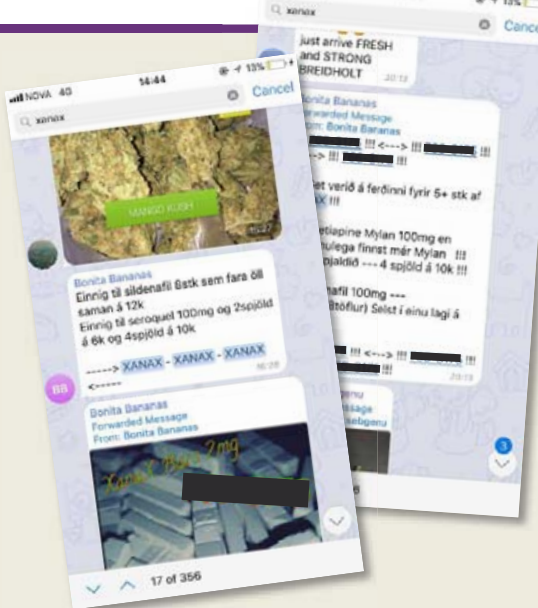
NOVA 4G 14:44 13%

xanax Cancel

MANGO KUSH

Bonita Bananas
Einnig til sildenafil 8stk sem fara öll saman á 12k
Einnig til seroquel 100mg og 2spjöld á 6k og 4spjöld á 10k

-----> XANAX - XANAX - XANAX <-----

BB

Bonita Bananas
Forwarded Message
From: Bonita Bananas

Xanax Bars 2mg

17 of 356

xanax Cancel

just arrive FRESH and STRONG BREIDHOLT

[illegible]onita Bananas
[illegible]orwarded Message
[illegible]om: Bonita Bananas

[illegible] !!! <---> !!! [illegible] !!!
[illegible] !!!

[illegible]et verið á ferðinni fyrir 5+ stk af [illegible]AX !!!

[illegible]etiapine Mylan 100mg en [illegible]ulega finnst mér Mylan !!! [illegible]pjaldið --- 4 spjöld á 10k !!!

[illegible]nafil 100mg --- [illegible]töflur) Selst í einu lagi á

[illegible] !!! <---> !!! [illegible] !!!

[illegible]enu
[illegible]ssage
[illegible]bgenu

3